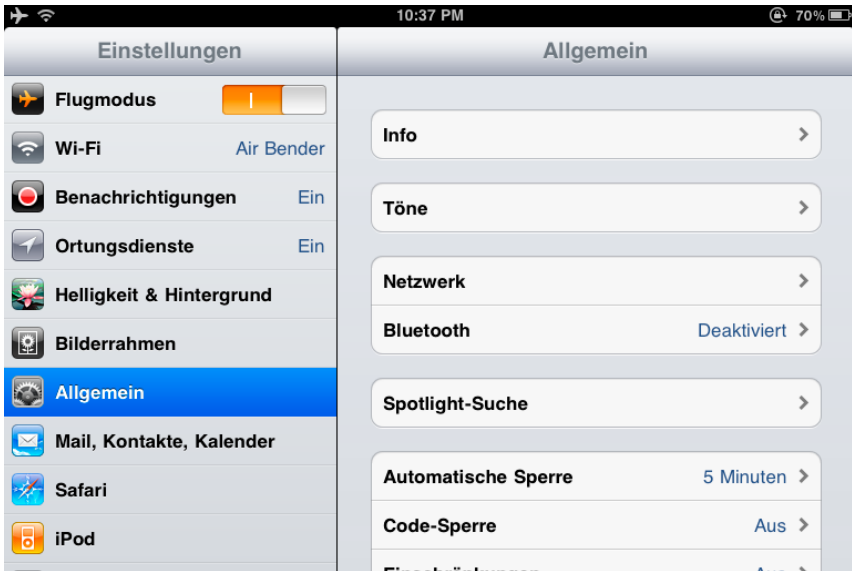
10:37 PM
70%

Einstellungen

Flugmodus I

Wi-Fi Air Bender

Benachrichtigungen Ein

Ortungsdienste Ein

Helligkeit & Hintergrund

Bilderrahmen

Allgemein

Mail, Kontakte, Kalender

Safari

iPod

Allgemein

Info

Töne

Netzwerk

Bluetooth Deaktiviert

Spotlight-Suche

Automatische Sperre 5 Minuten

Code-Sperre Aus

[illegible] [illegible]